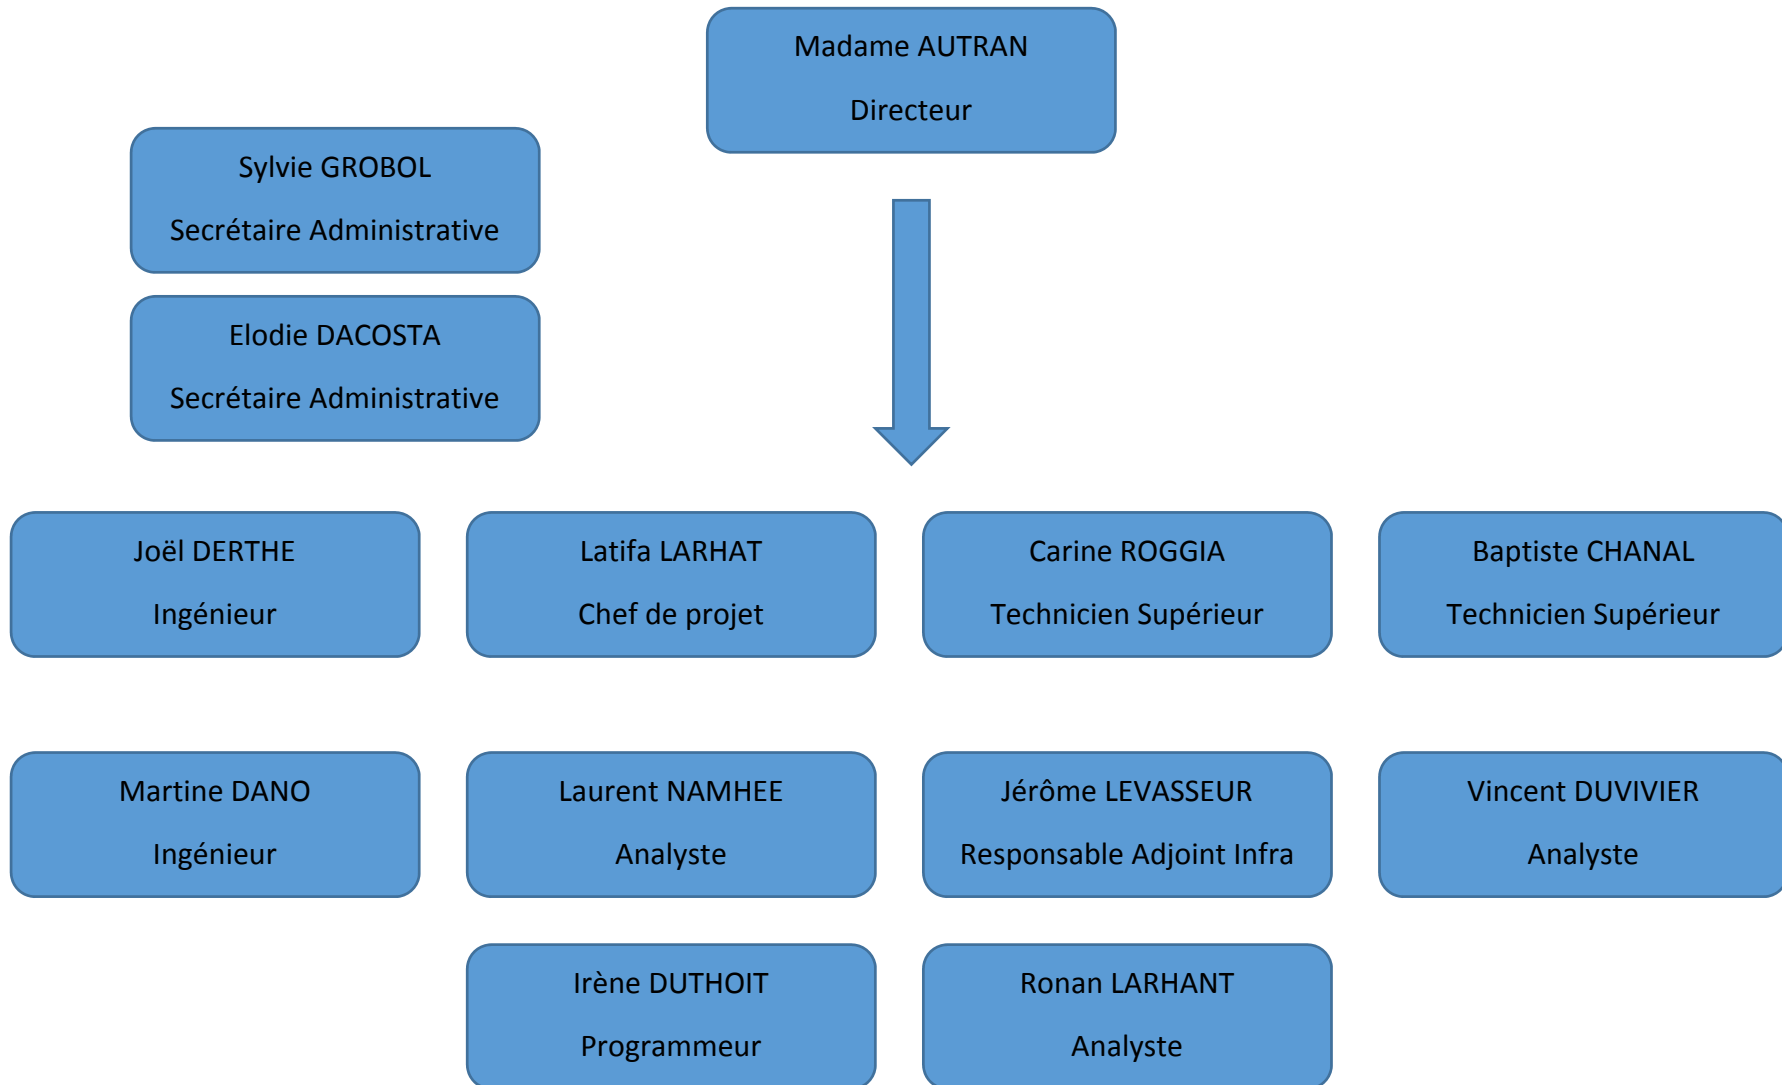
Madame AUTRAN

Directeur

Sylvie GROBOL

Secrétaire Administrative

Elodie DACOSTA

Secrétaire Administrative

Joël DERTHE

Ingénieur

Latifa LARHAT

Chef de projet

Carine ROGGIA

Technicien Supérieur

Baptiste CHANAL

Technicien Supérieur

Martine DANO

Ingénieur

Laurent NAMHEE

Analyste

Jérôme LEVASSEUR

Responsable Adjoint Infra

Vincent DUVIVIER

Analyste

Irène DUTHOIT

Programmeur

Ronan LARHANT

Analyste